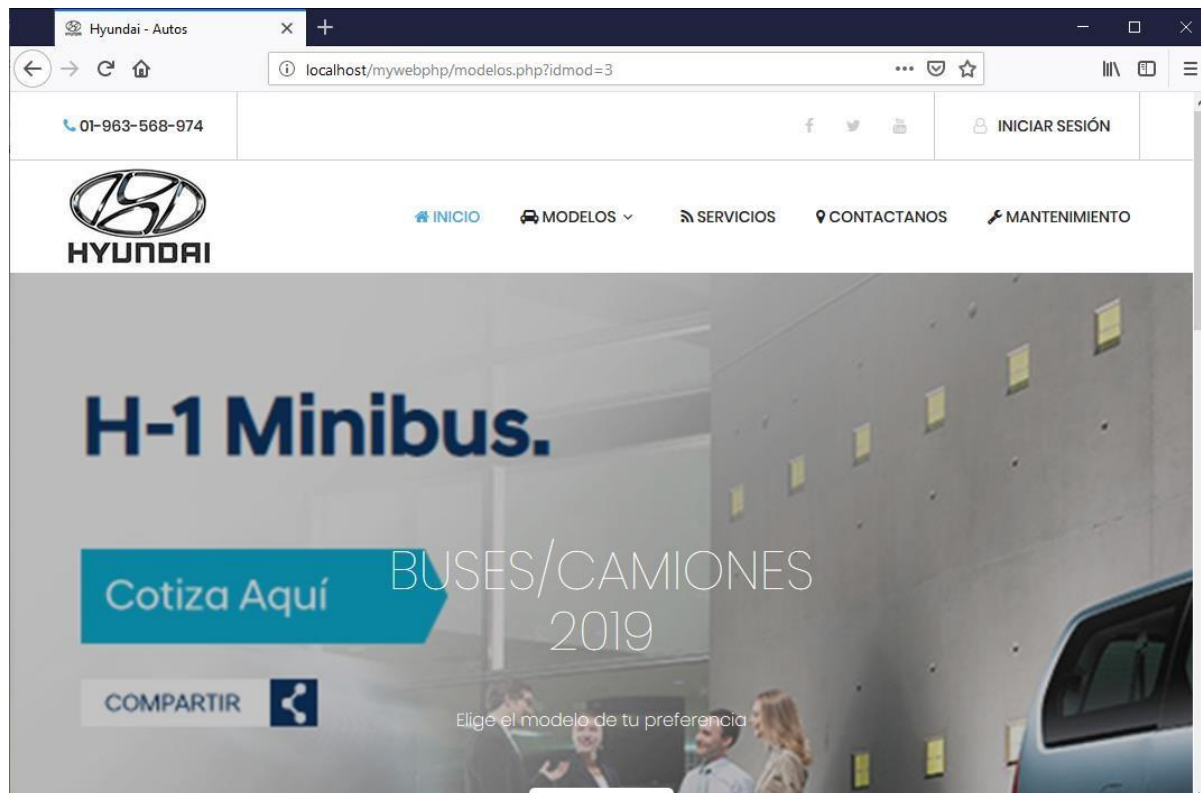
Hyundai - Autos

localhost/mywebphp/modelos.php?idmod=3

01-963-568-974

INICIAR SESIÓN

HYUNDAI

INICIO MODELOS SERVICIOS CONTACTANOS MANTENIMIENTO

H-1 Minibus.

Cotiza Aquí

BUSES/CAMIONES 2019

COMPARTIR

Elige el modelo de tu preferencia